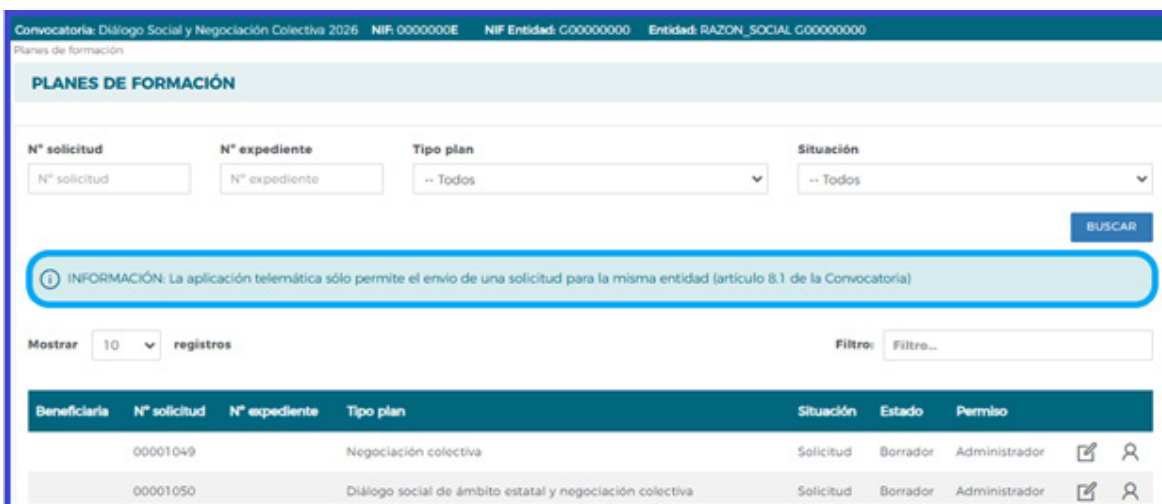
Convocatoria: Diálogo Social y Negociación Colectiva 2026 NIF: 0000000E NIF Entidad: G00000000 Entidad: RAZON_SOCIAL G00000000

Planes de formación

PLANES DE FORMACIÓN

N° solicitud
N° solicitud

N° expediente
N° expediente

Tipo plan
-- Todos

Situación
-- Todos

BUSCAR

INFORMACIÓN: La aplicación telemática sólo permite el envío de una solicitud para la misma entidad (artículo 8.1 de la Convocatoria)

Mostrar 10 registros

Filtro: Filtro...

| Beneficiaria | N° solicitud | N° expediente | Tipo plan | Situación | Estado | Permiso | |
|---|---|---|---|---|---|---|---|
| | 00001049 | | Negociación colectiva | Solicitud | Borrador | Administrador | |
| | 00001050 | | Diálogo social de ámbito estatal y negociación colectiva | Solicitud | Borrador | Administrador | |